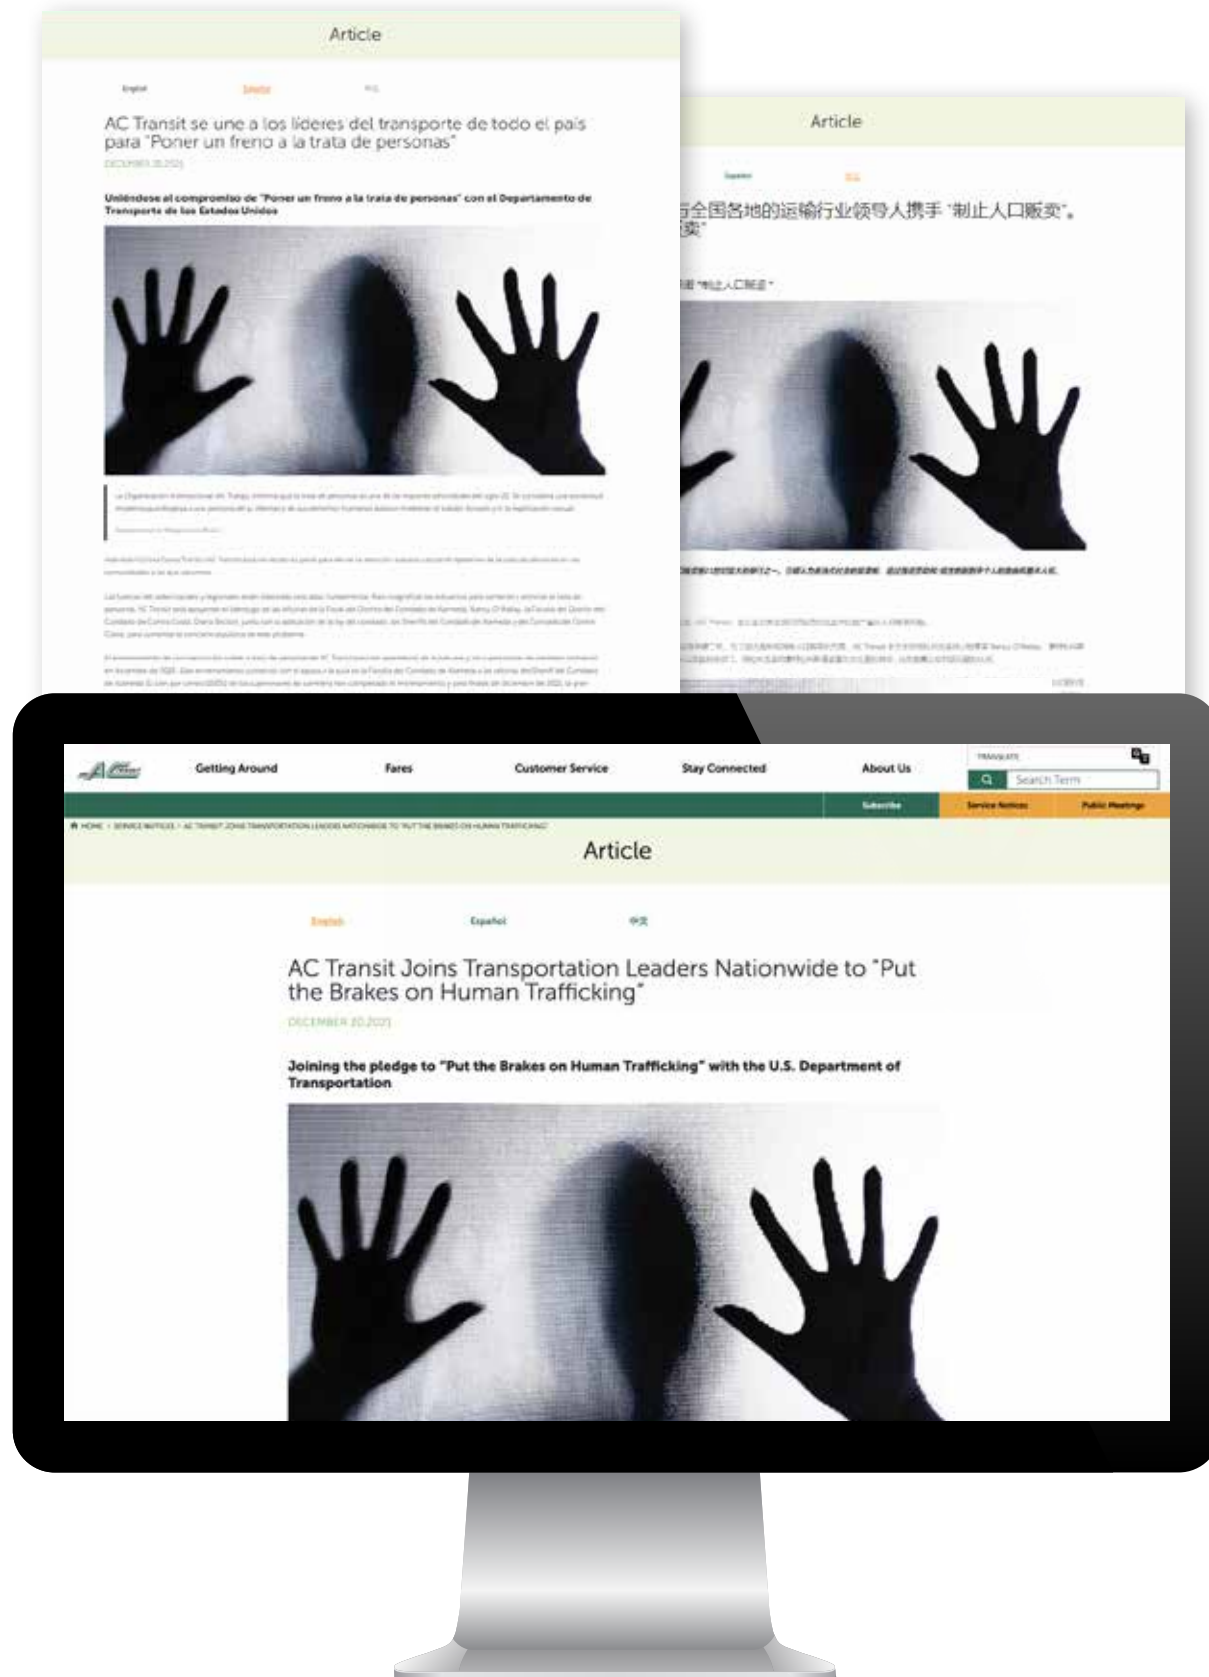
Article

English Español 中文

AC Transit se une a los líderes del transporte de todo el país para "Poner un freno a la trata de personas"

DECEMBER 20 2021

Uniéndose al compromiso de "Poner un freno a la trata de personas" con el Departamento de Transporte de los Estados Unidos

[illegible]

Article

Español 中文

与全国各地的运输行业领导人携手 "制止人口贩卖"。
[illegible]卖"

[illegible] "制止人口贩卖"

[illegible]

Getting Around Fares Customer Service Stay Connected About Us

TRANSLATE

Search Term

Subscribe Service Notices Public Meetings

HOME › SERVICE NOTICES › AC TRANSIT JOINS TRANSPORTATION LEADERS NATIONWIDE TO "PUT THE BRAKES ON HUMAN TRAFFICKING"

Article

English Español 中文

AC Transit Joins Transportation Leaders Nationwide to "Put the Brakes on Human Trafficking"

DECEMBER 20 2021

Joining the pledge to "Put the Brakes on Human Trafficking" with the U.S. Department of Transportation